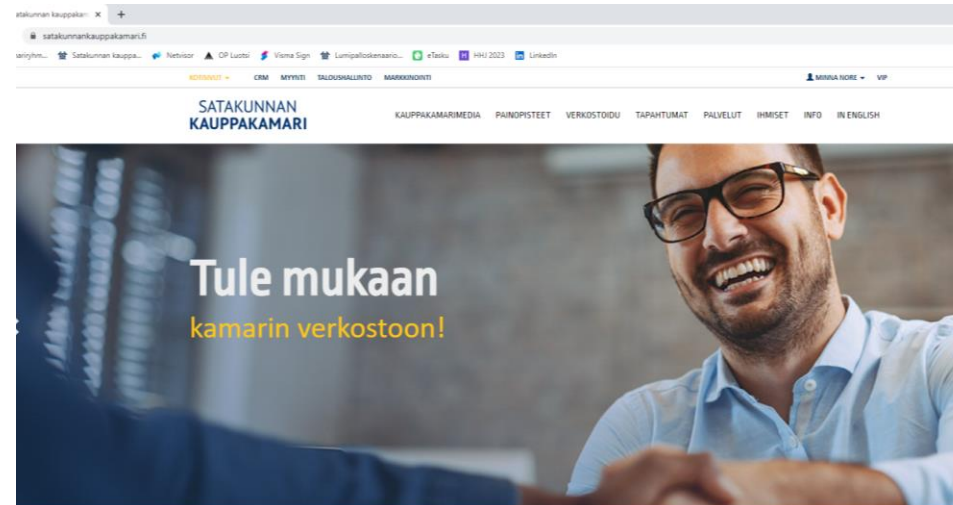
atakunnan kauppakam ×   +

satakunnankauppakamari.fi

arijhm...   Satakunnan kauppa...   Netvisor   OP Luotsi   Visma Sign   Lumipalloskenaario...   eTasku   HHJ 2023   LinkedIn

KOSNVEUT ▾   CRM   MYYNTI   TALOUSHALLINTO   MARKKINOINTI

MINNA NORE ▾   VIP

SATAKUNNAN KAUPPAKAMARI

KAUPPAKAMARIMEDIA   PAINOPISTEET   VERKOSTOIDU   TAPAHTUMAT   PALVELUT   IHMISET   INFO   IN ENGLISH

Tule mukaan

kamarin verkostoon!